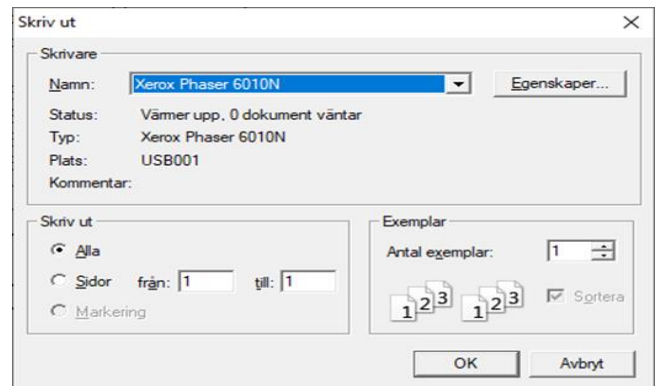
Skriv ut

Skrivare

Namn: Xerox Phaser 6010N

Egenskaper...

Status: Värmer upp, 0 dokument väntar

Typ: Xerox Phaser 6010N

Plats: USB001

Kommentar:

Skriv ut

Alla

Sidor från: 1 till: 1

Markering

Exemplar

Antal exemplar: 1

1 2 3 1 2 3

Sortera

OK

Avbryt